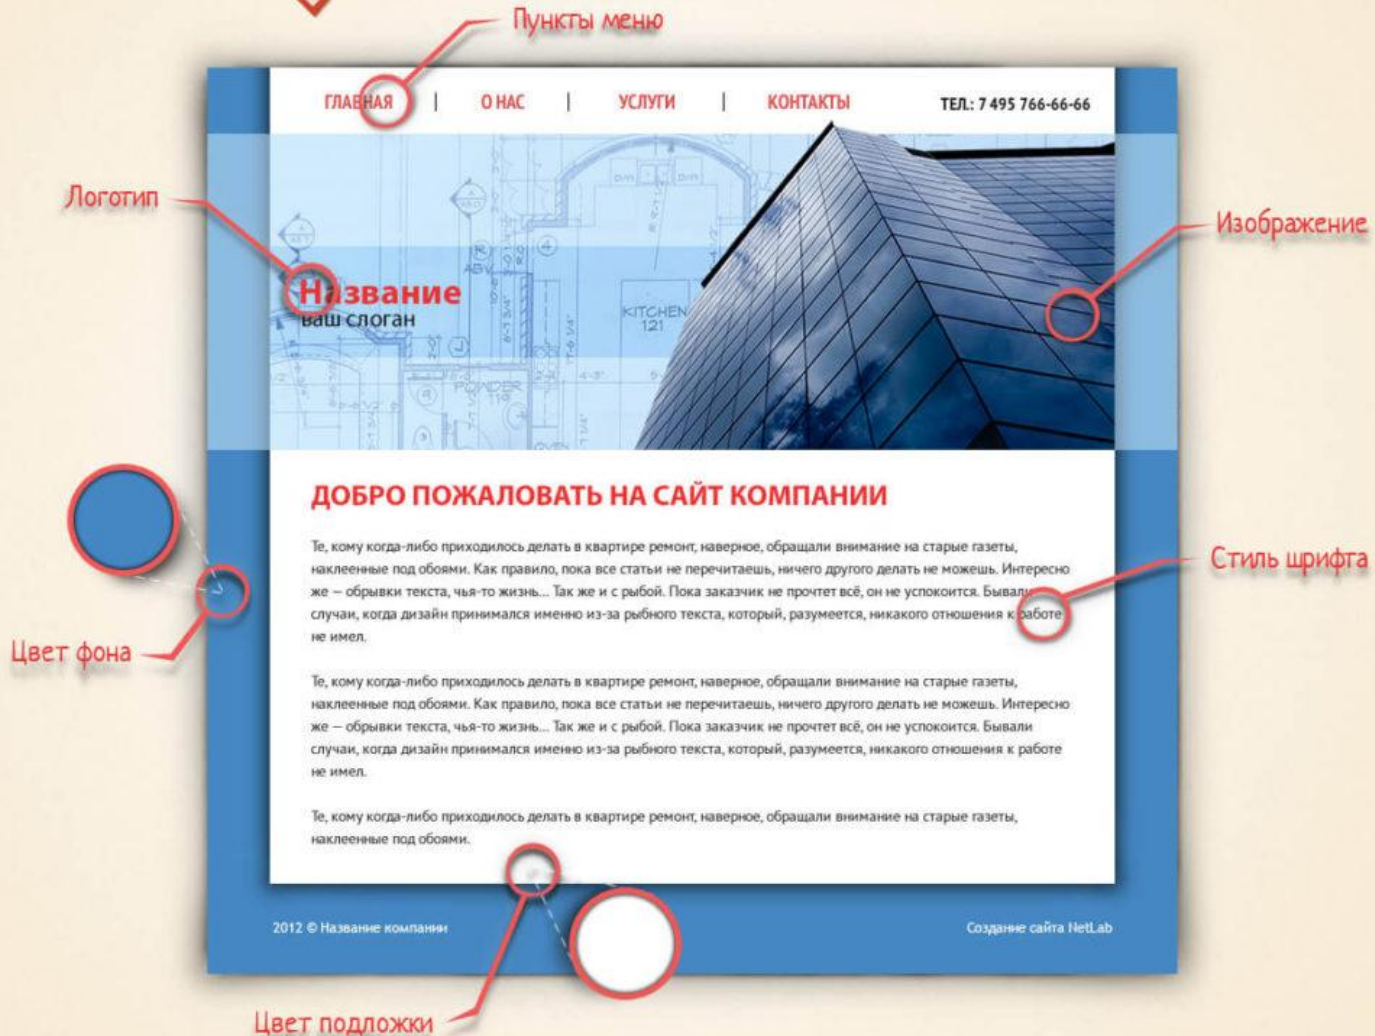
Пункты меню

ГЛАВНАЯ | О НАС | УСЛУГИ | КОНТАКТЫ

ТЕЛ.: 7 495 766-66-66

Логотип

Изображение

Название
ваш слоган

KITCHEN 121

POWDER

ДОБРО ПОЖАЛОВАТЬ НА САЙТ КОМПАНИИ

Стиль шрифта

Те, кому когда-либо приходилось делать в квартире ремонт, наверное, обращали внимание на старые газеты, наклеенные под обоями. Как правило, пока все статьи не перечитаешь, ничего другого делать не можешь. Интересно же – обрывки текста, чья-то жизнь... Так же и с рыбой. Пока заказчик не прочтет всё, он не успокоится. Бывали случаи, когда дизайн принимался именно из-за рыбного текста, который, разумеется, никакого отношения к работе не имел.

Цвет фона

Те, кому когда-либо приходилось делать в квартире ремонт, наверное, обращали внимание на старые газеты, наклеенные под обоями. Как правило, пока все статьи не перечитаешь, ничего другого делать не можешь. Интересно же – обрывки текста, чья-то жизнь... Так же и с рыбой. Пока заказчик не прочтет всё, он не успокоится. Бывали случаи, когда дизайн принимался именно из-за рыбного текста, который, разумеется, никакого отношения к работе не имел.

Те, кому когда-либо приходилось делать в квартире ремонт, наверное, обращали внимание на старые газеты, наклеенные под обоями.

2012 © Название компании

Создание сайта NetLab

Цвет подложки